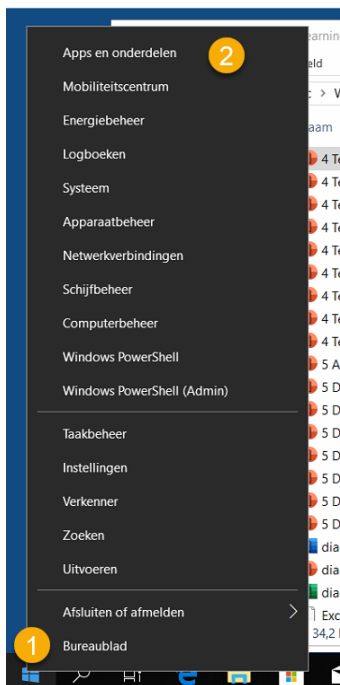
Apps en onderdelen
2
Mobiliteitscentrum
Energiebeheer
Logboeken
Systeem
Apparaatbeheer
Netwerkverbindingen
Schijfbeheer
Computerbeheer
Windows PowerShell
Windows PowerShell (Admin)
Taakbeheer
Instellingen
Verkenner
Zoeken
Uitvoeren
Afsluiten of afmelden
1
Bureaublad

earning
eld
c > W
aam
4 Te
4 Te
4 Te
4 Te
4 Te
4 Te
4 Te
4 Te
4 Te
5 A
5 D
5 D
5 D
5 D
5 D
5 D
5 D
dia
dia
dia
Exc
34,2